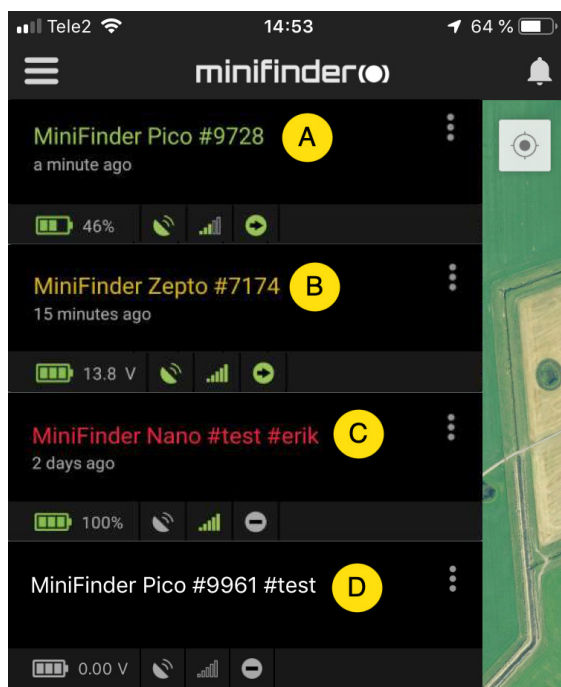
Tele2 14:53 64 %

minifinder

MiniFinder Pico #9728
a minute ago
A

46%

MiniFinder Zepto #7174
15 minutes ago
B

13.8 V

MiniFinder Nano #test #erik
2 days ago
C

100%

MiniFinder Pico #9961 #test
D

0.00 V